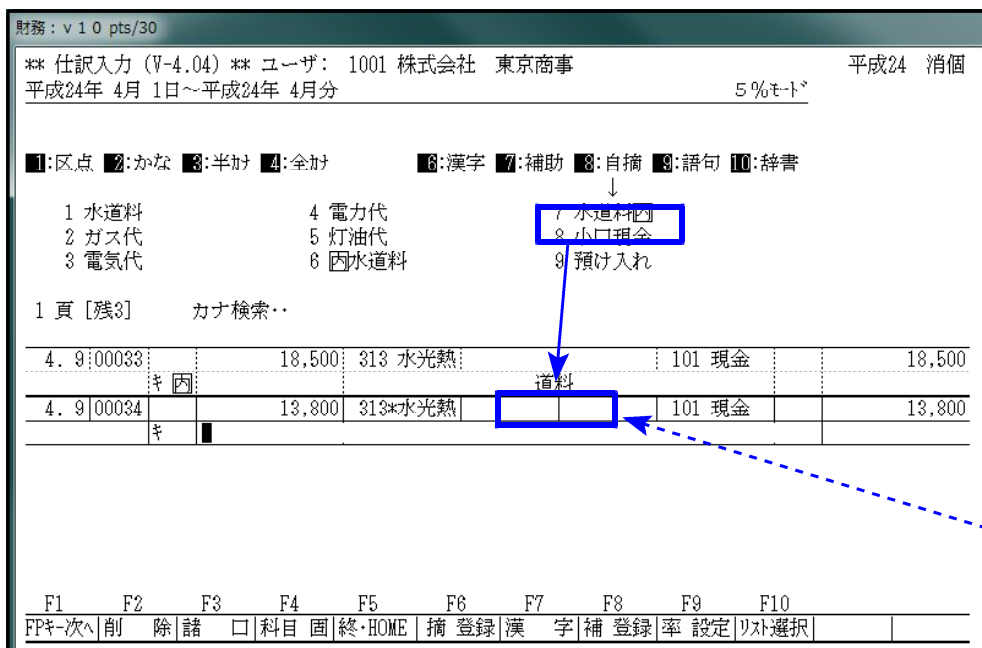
財務：v 1 0 pts/30

** 仕訳入力 (V-4.04) ** ユーザ： 1001 株式会社 東京商事 平成24 消個
平成24年 4月 1日~-平成24年 4月分 5%ﾓｰﾄﾞ

1:区点 2:かな 3:半ｶﾅ 4:全ｶﾅ 6:漢字 7:補助 8:自摘 9:語句 10:辞書

1 水道料
2 ガス代
3 電気代
4 電力代
5 灯油代
6 内水道料
7 水道料内
8 小口現金
9 預け入れ

1 頁 [残3] カナ検索・・

| 4. 9 | 00033 | | 18,500 | 313 水光熱 | | | 101 現金 | | 18,500 |
|---|---|---|---|---|---|---|---|---|---|
| | | ｷ 内 | | | 道料 | | | | |
| 4. 9 | 00034 | | 13,800 | 313*水光熱 | | | 101 現金 | | 13,800 |
| | | ｷ | | | | | | | |

| F1 | F2 | F3 | F4 | F5 | F6 | F7 | F8 | F9 | F10 |
|---|---|---|---|---|---|---|---|---|---|
| FPｷｰ次へ | 削 除 | 諸 口 | 科目 固 | 終・HOME | 摘 登録 | 漢 字 | 補 登録 | 率 設定 | ﾘｽﾄ選択 |